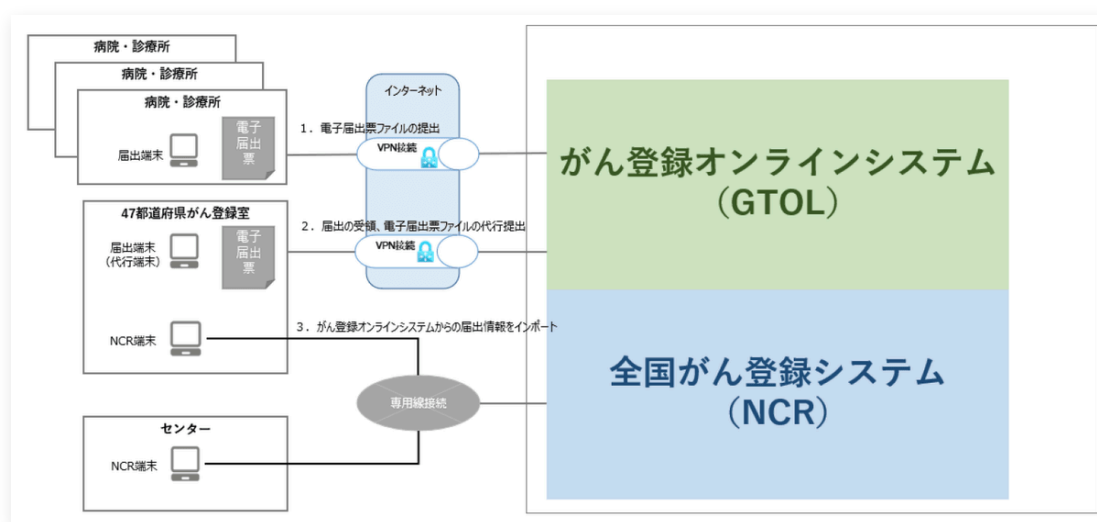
病院・診療所

病院・診療所

病院・診療所

届出端末

電子届出票

インターネット

1．電子届出票ファイルの提出

VPN接続

がん登録オンラインシステム（GTOL）

47都道府県がん登録室

届出端末（代行端末）

電子届出票

2．届出の受領、電子届出票ファイルの代行提出

VPN接続

NCR端末

3．がん登録オンラインシステムからの届出情報をインポート

専用線接続

全国がん登録システム（NCR）

センター

NCR端末